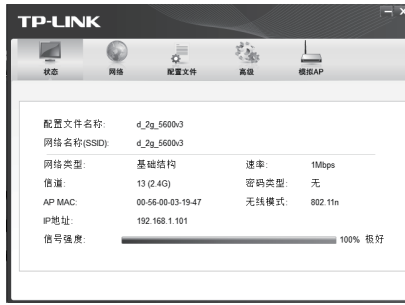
TP-LINK

状态 网络 配置文件 高级 模拟AP

配置文件名称: d_2g_5600v3
网络名称(SSID): d_2g_5600v3

| | | | |
|---|---|---|---|
| 网络类型: | 基础结构 | 速率: | 1Mbps |
| 信道: | 13 (2.4G) | 密码类型: | 无 |
| AP MAC: | 00-56-00-03-19-47 | 无线模式: | 802.11n |
| IP地址: | 192.168.1.101 | | |

信号强度: 100% 极好